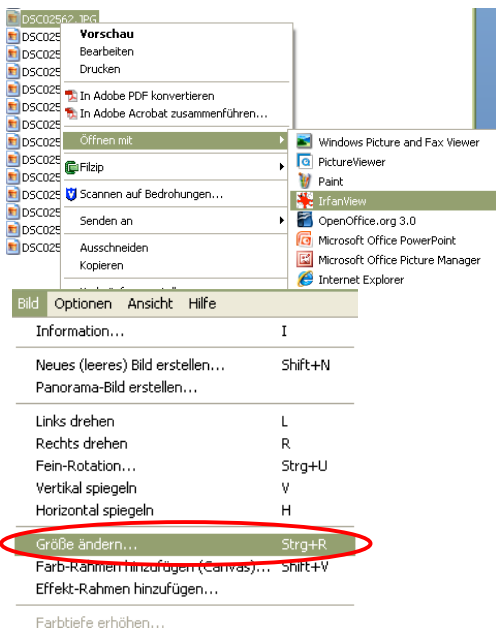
DSC02562.JPG
DSC025
DSC025
DSC025
DSC025
DSC025
DSC025
DSC025
DSC025
DSC025
DSC025
DSC025
DSC025
DSC025

Vorschau
Bearbeiten
Drucken
In Adobe PDF konvertieren
In Adobe Acrobat zusammenführen...
Öffnen mit
Filzip
Scannen auf Bedrohungen...
Senden an
Ausschneiden
Kopieren

Windows Picture and Fax Viewer
PictureViewer
Paint
IrfanView
OpenOffice.org 3.0
Microsoft Office PowerPoint
Microsoft Office Picture Manager
Internet Explorer

Bild Optionen Ansicht Hilfe

Information... I
Neues (leeres) Bild erstellen... Shift+N
Panorama-Bild erstellen...
Links drehen L
Rechts drehen R
Fein-Rotation... Strg+U
Vertikal spiegeln V
Horizontal spiegeln H
Größe ändern... Strg+R
Farb-Rahmen hinzufügen (Canvas)... Shift+V
Effekt-Rahmen hinzufügen...
Farbtiefe erhöhen...